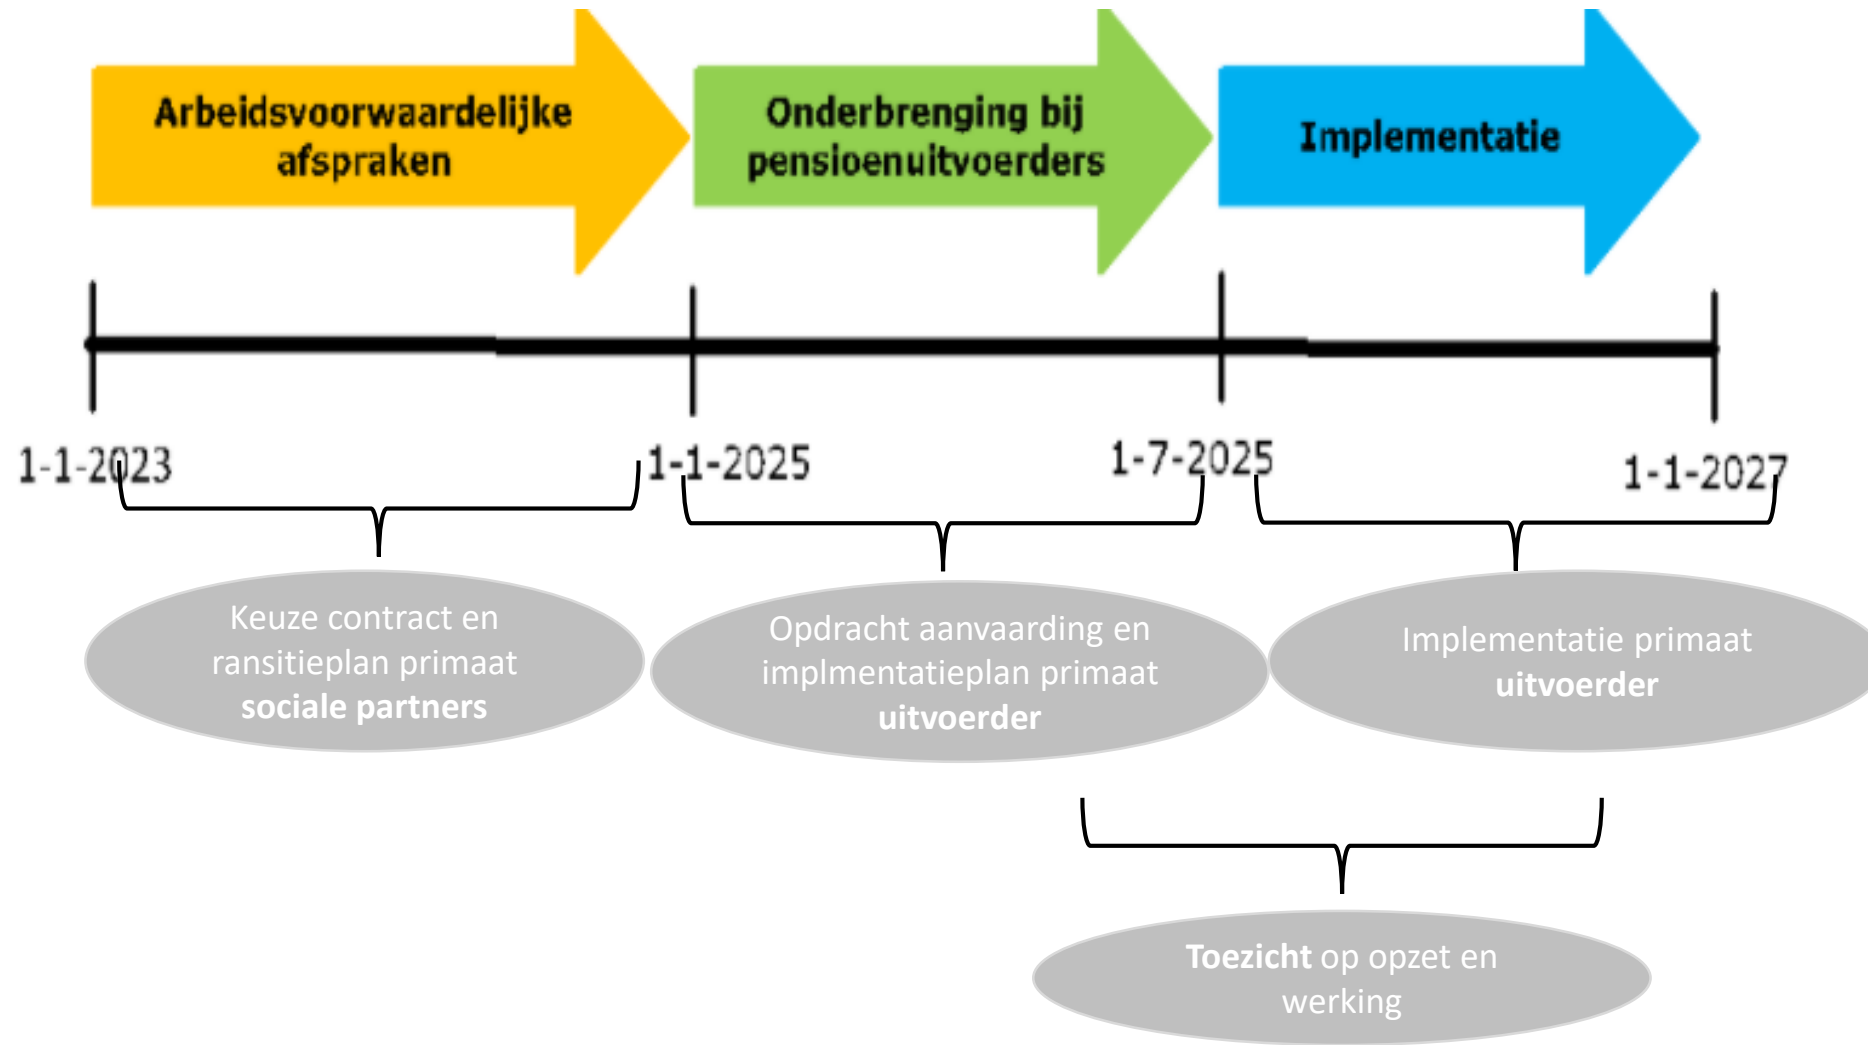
Arbeidsvoorwaardelijke afspraken

Onderbrenging bij pensioenuitvoerders

Implementatie

1-1-2023

1-1-2025

1-7-2025

1-1-2027

Keuze contract en ransitieplan primaat **sociale partners**

Opdracht aanvaarding en implmentatieplan primaat **uitvoerder**

Implementatie primaat **uitvoerder**

**Toezicht** op opzet en werking